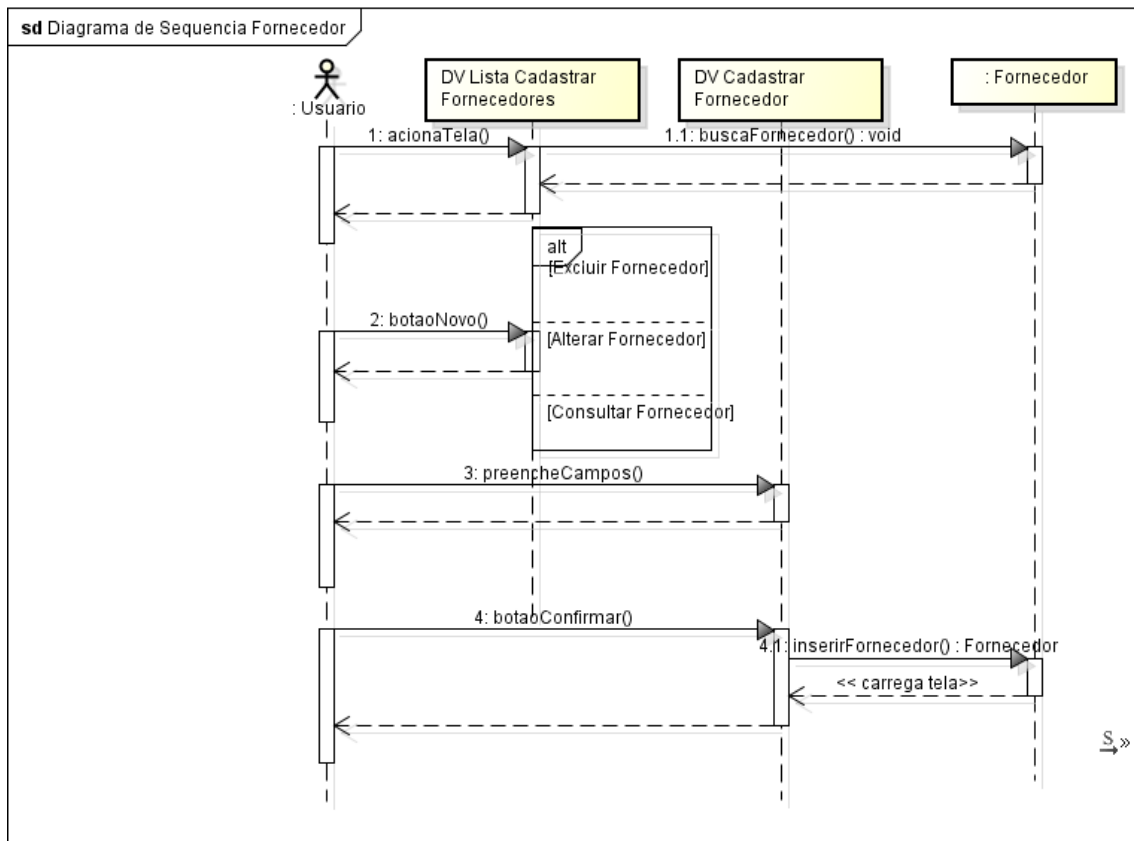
sd Diagrama de Sequencia Fornecedor

: Usuario

DV Lista Cadastrar Fornecedores

DV Cadastrar Fornecedor

: Fornecedor

1: acionaTela()

1.1: buscaFornecedor() : void

alt

[Excluir Fornecedor]

2: botaoNovo()

[Alterar Fornecedor]

[Consultar Fornecedor]

3: preencheCampos()

4: botaoConfirmar()

4.1: inserirFornecedor() : Fornecedor

<< carrega tela>>

S»